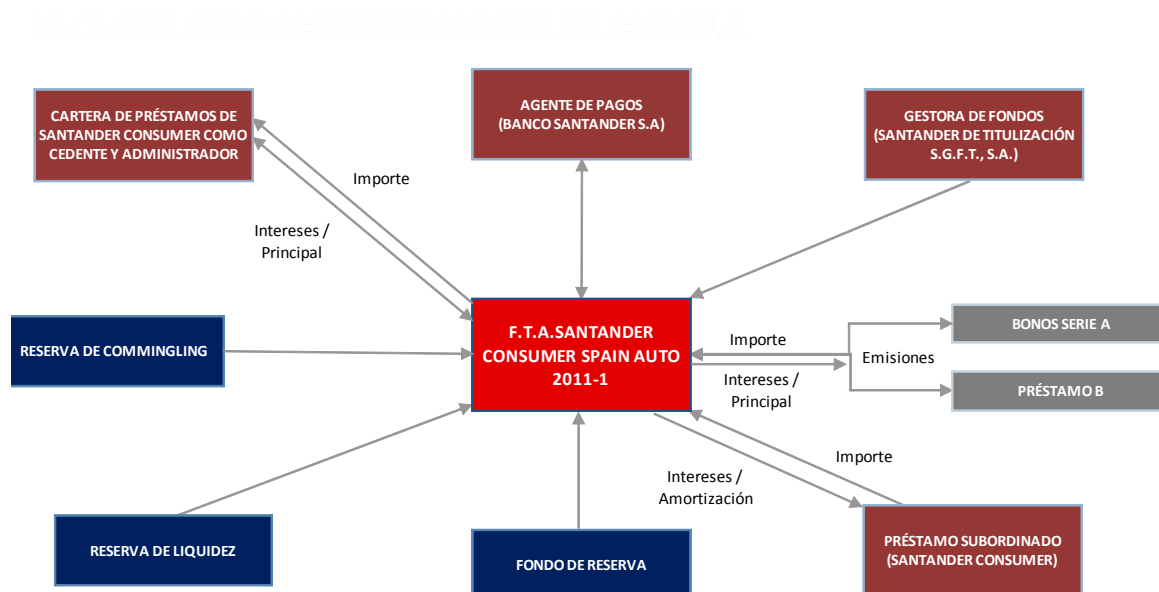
CARTERA DE PRÉSTAMOS DE SANTANDER CONSUMER COMO CEDENTE Y ADMINISTRADOR

AGENTE DE PAGOS (BANCO SANTANDER S.A)

GESTORA DE FONDOS (SANTANDER DE TITULIZACIÓN S.G.F.T., S.A.)

Importe

Intereses / Principal

RESERVA DE COMMINGLING

F.T.A.SANTANDER CONSUMER SPAIN AUTO 2011-1

Importe

Intereses / Principal

Emisiones

BONOS SERIE A

PRÉSTAMO B

Importe

Intereses / Amortización

RESERVA DE LIQUIDEZ

FONDO DE RESERVA

PRÉSTAMO SUBORDINADO (SANTANDER CONSUMER)